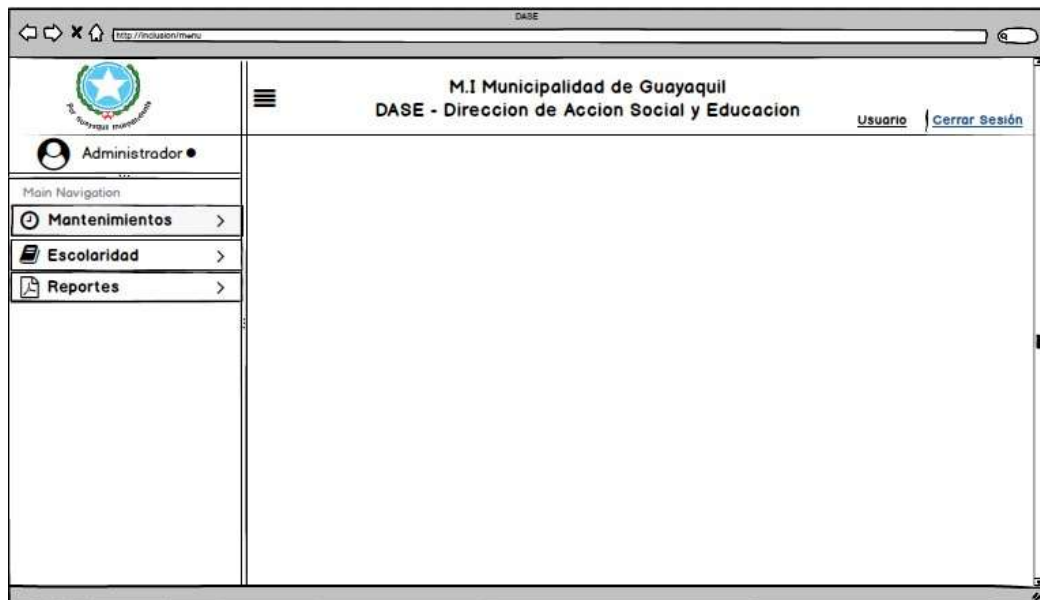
DASE

http://inclusion/menu

Por Guayaquil Independiente

M.I Municipalidad de Guayaquil
DASE - Direccion de Accion Social y Educacion

Usuario | Cerrar Sesión

Administrador

Main Navigation

Mantenimientos >

Escolaridad >

Reportes >